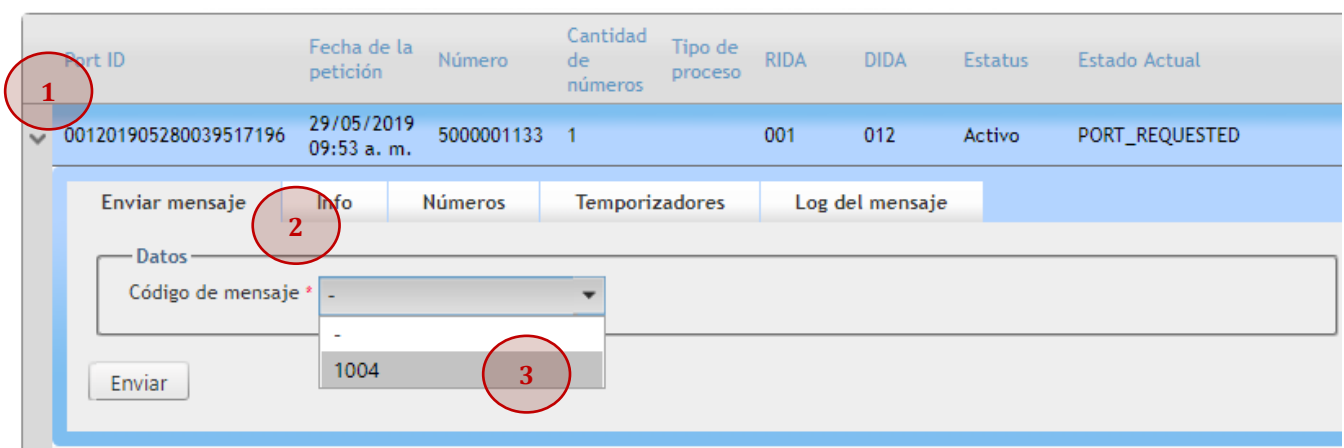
| Port ID | Fecha de la petición | Número | Cantidad de números | Tipo de proceso | RIDA | DIDA | Estatus | Estado Actual |
|---|---|---|---|---|---|---|---|---|
| 0012019052800395171960 | 29/05/2019 09:53 a. m. | 5000001133 | 1 | | 001 | 012 | Activo | PORT_REQUESTED |

1

Enviar mensaje | Info | Números | Temporizadores | Log del mensaje

2

Datos

Código de mensaje * -

-

1004

3

Enviar